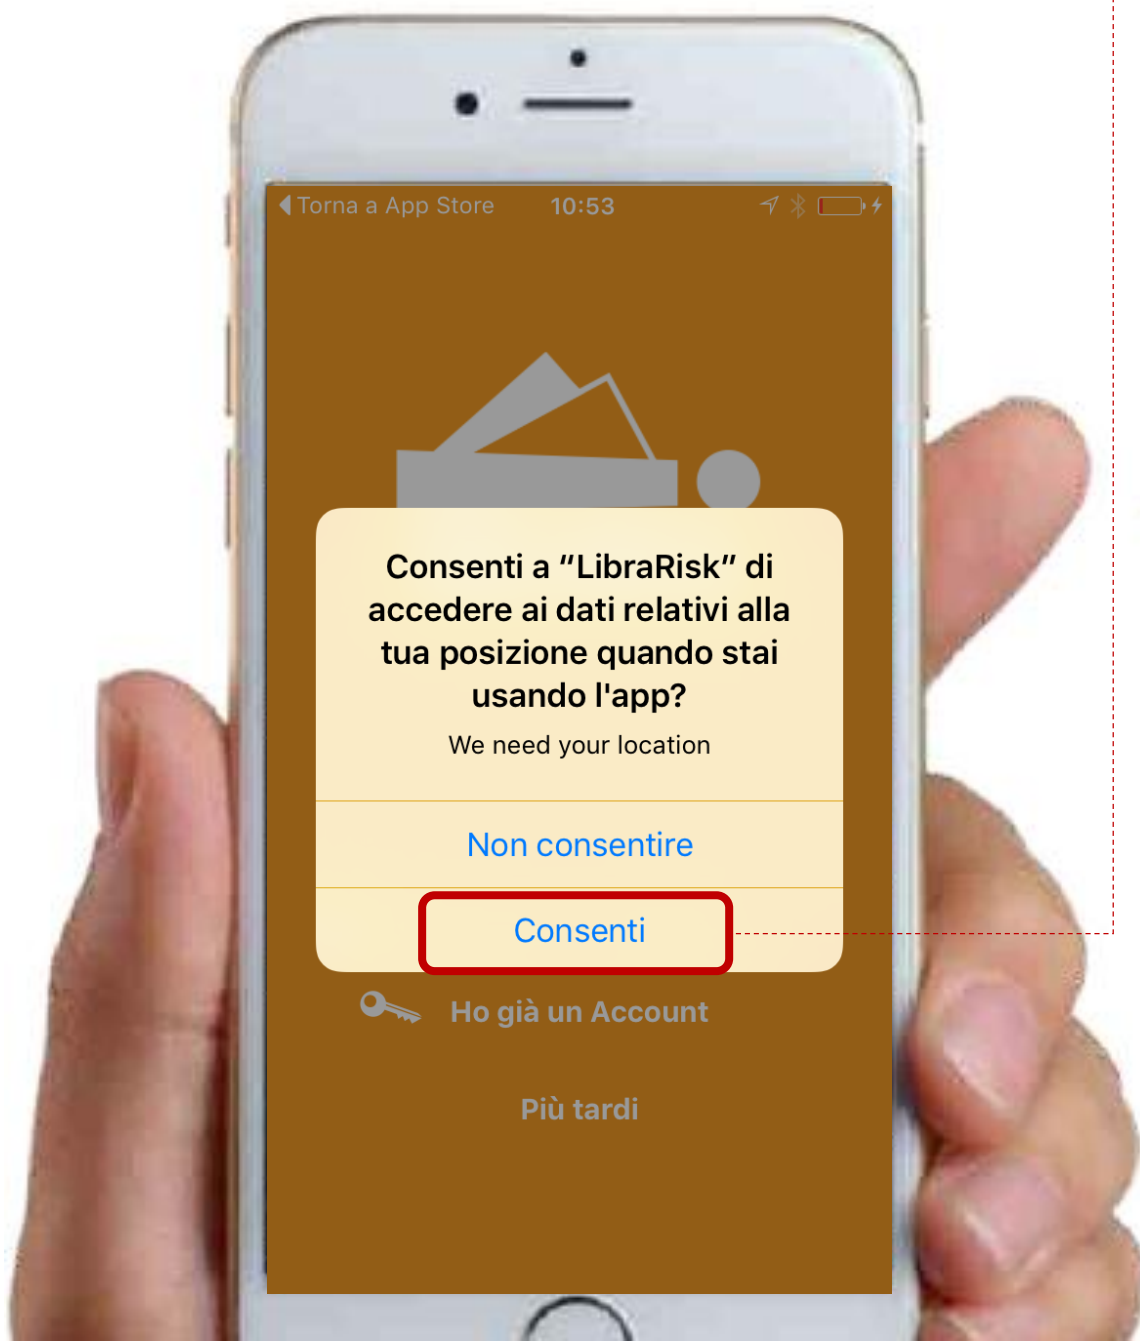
Torna a App Store 10:53

Consenti a "LibraRisk" di accedere ai dati relativi alla tua posizione quando stai usando l'app?

We need your location

Non consentire

Consenti

Ho già un Account

Più tardi